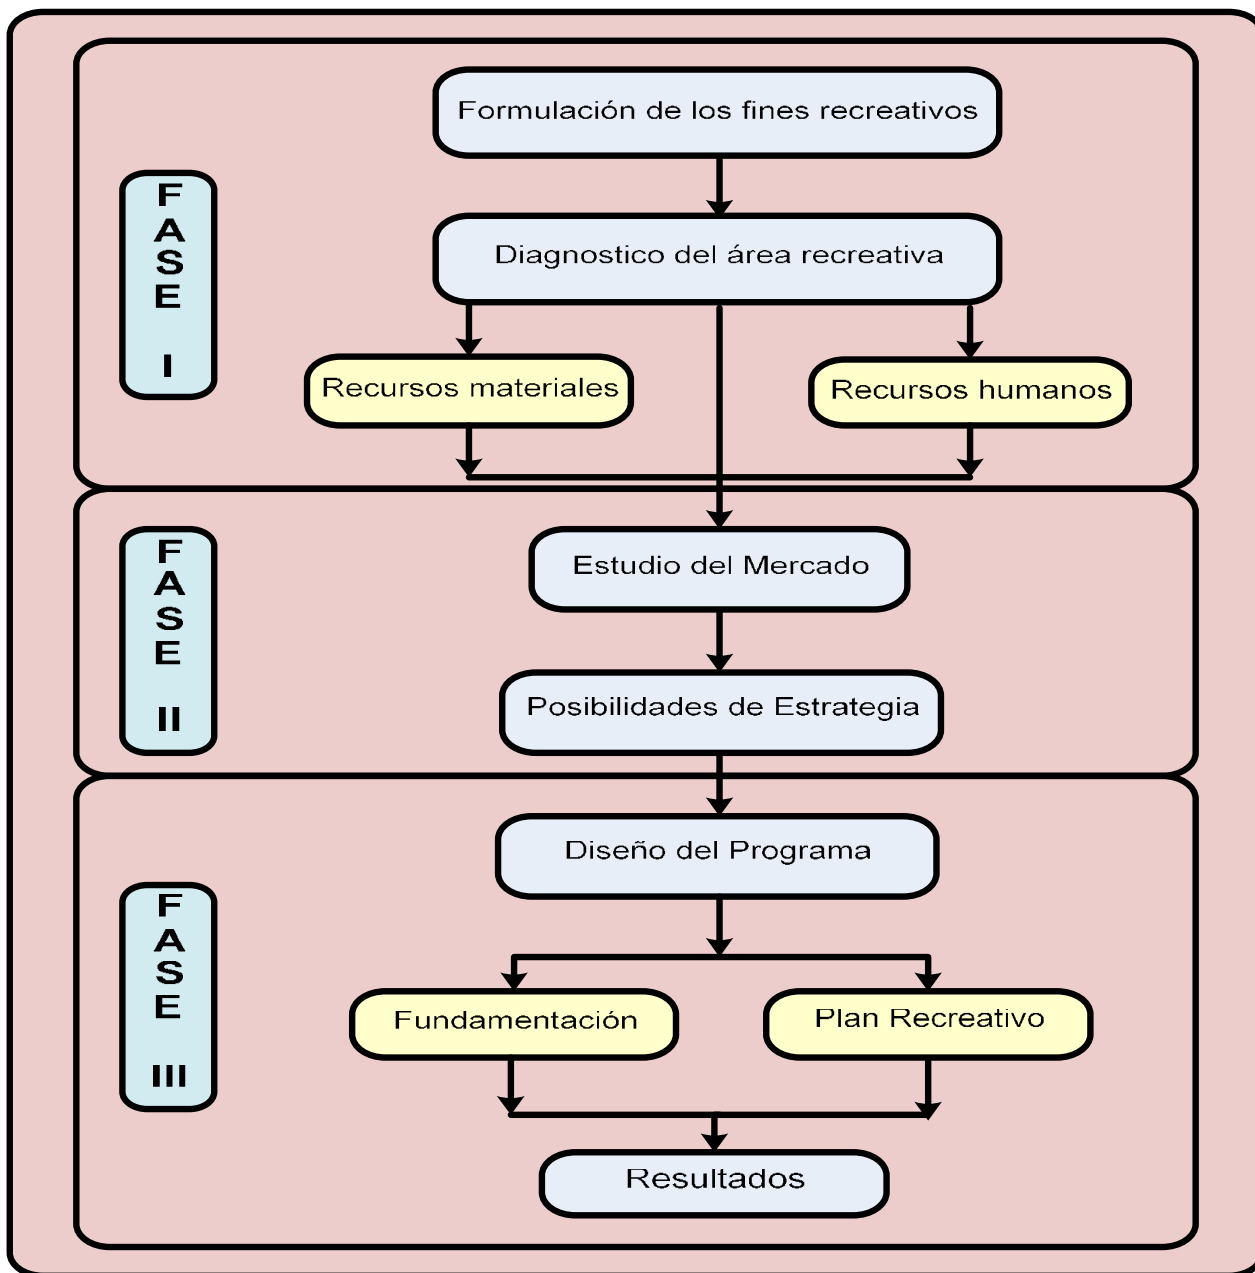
FASE I

Formulación de los fines recreativos

Diagnostico del área recreativa

Recursos materiales

Recursos humanos

FASE II

Estudio del Mercado

Posibilidades de Estrategia

FASE III

Diseño del Programa

Fundamentación

Plan Recreativo

Resultados